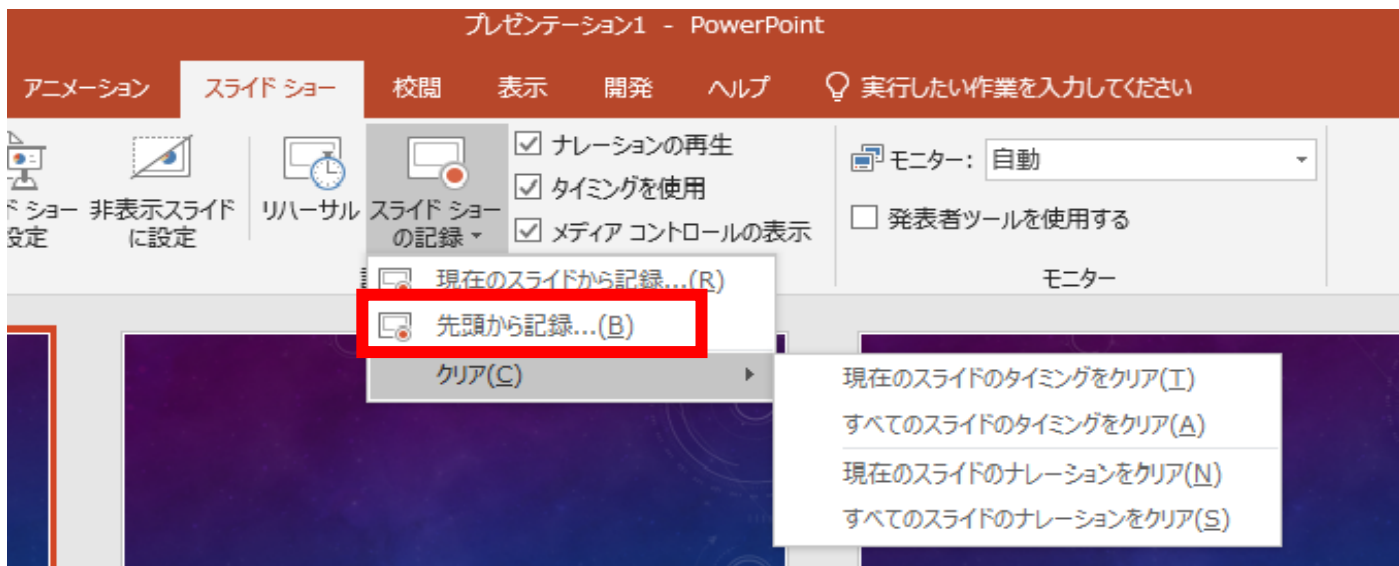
プレゼンテーション1 - PowerPoint

アニメーション
スライド ショー
校閲
表示
開発
ヘルプ
実行したい作業を入力してください

ド ショー
設定
非表示スライド
に設定
リハーサル
スライド ショー
の記録
ナレーションの再生
タイミングを使用
メディア コントロールの表示
モニター: 自動
発表者ツールを使用する
モニター

現在のスライドから記録...(R)
先頭から記録...(B)
クリア(C)

現在のスライドのタイミングをクリア(T)
すべてのスライドのタイミングをクリア(A)
現在のスライドのナレーションをクリア(N)
すべてのスライドのナレーションをクリア(S)